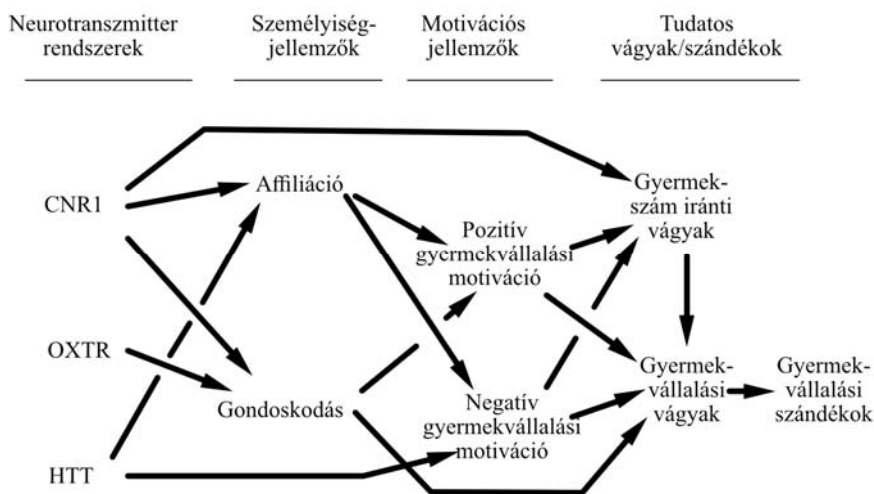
Neurotranszmitter rendszerek

Személyiségjellemzők

Motivációs jellemzők

Tudatos vágyak/szándékok

CNR1

OXTR

HTT

Affiliáció

Gondoskodás

Pozitív gyermekvállalási motiváció

Negatív gyermekvállalási motiváció

Gyermekszám iránti vágyak

Gyermekvállalási vágyak

Gyermekvállalási szándékok